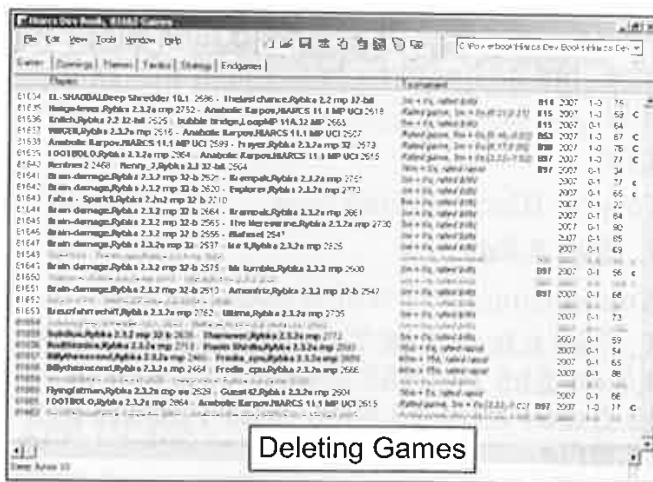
Hiarcs Dev Book, 81462 Games

File Edit View Tools Window Help

C:\Powerbook\Hiarcs Dev Book\Hiarcs Dev

Games | Openings | Themes | Tactics | Strategy | Endgames

Players | Tournament

81634 EL-SHAOBALDeep Shredder 10.1 2686 - Theleastchance,Rybka 2.2 mp 32-bit | B14 2007 1-0 75
81635 Hengstmeaa,Rybka 2.3.2a mp 2752 - Anatolic Karpov,HIARCS 11.1 MP UCI 2618 | E15 2007 1-0 53 C
81636 Knilch,Rybka 2.2 32-bit 2525 - bubble bridge,LoopMP 11A.32 MP 2663 | E15 2007 1-0 64
81637 WIKGB,Rybka 2.3.2a mp 2515 - Anatolic Karpov,HIARCS 11.1 MP UCI 2507 | B53 2007 1-0 87 C
81638 Anatolic Karpov,HIARCS 11.1 MP UCI 2599 - Fryer,Rybka 2.3.2a mp 32 2573 | B00 2007 1-0 76 C
81639 TOOTBOLO,Rybka 2.3.2a mp 2864 - Anatolic Karpov,HIARCS 11.1 MP UCI 2615 | B97 2007 1-0 77 C
81640 Rentres 2 2468 - Henry_2,Rybka 2.2 32-bit 2564 | B97 2007 0-1 34
81641 Brain-damage,Rybka 2.3.2 mp 32-b 2521 - Brampsk,Rybka 2.3.2a mp 2751 | 2007 0-1 77 c
81642 Brain-damage,Rybka 2.3.2 mp 32-b 2620 - Explorer,Rybka 2.3.2a mp 2773 | 2007 0-1 65 c
81643 Fabre - Spark1,Rybka 2.2m2 mp 32 b 2710 | 2007 0-1 20
81644 Brain-damage,Rybka 2.3.2 mp 32-b 2664 - Brampsk,Rybka 2.3.2a mp 2661 | 2007 0-1 64
81645 Brain-damage,Rybka 2.3.2 mp 32-b 2565 - The Mercenaries,Rybka 2.3.2a mp 2730 | 2007 0-1 90
81646 Brain-damage,Rybka 2.3.2 mp 32-b 2556 - Bismol 2547 | 2007 0-1 85
81647 Brain-damage,Rybka 2.3.2a mp 32-b 2537 - Ice 1,Rybka 2.3.2a mp 2525 | 2007 0-1 69
81648 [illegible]
81649 Brain-damage,Rybka 2.3.2 mp 32-b 2575 - Mr tumble,Rybka 2.3.2 mp 2500 | B97 2007 0-1 56 c
81650 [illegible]
81651 Brain-damage,Rybka 2.3.2 mp 32-b 2513 - Amontrix,Rybka 2.3.2 mp 32-b 2547 | B97 2007 0-1 68
81652 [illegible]
81653 Bruchfahrtwohl,Rybka 2.3.2a mp 2762 - Ultima,Rybka 2.3.2a mp 2735 | 2007 0-1 73
81654 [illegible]
81655 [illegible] | 2007 0-1 59
81656 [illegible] | 2007 0-1 54
81657 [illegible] | 2007 0-1 65
81658 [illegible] Freddie_cpu,Rybka 2.3.2a mp 2666 | 2007 0-1 88
81659 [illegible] | 2007 0-1 66
81660 Flyingfatman,Rybka 2.3.2 mp ex 2529 - Guest 42,Rybka 2.3.2a mp 2604
81661 TOOTBOLO,Rybka 2.3.2a mp 2864 - Anatolic Karpov,HIARCS 11.1 MP UCI 2615 | B97 2007 1-0 77 C

Deleting Games

Deep Autos 10